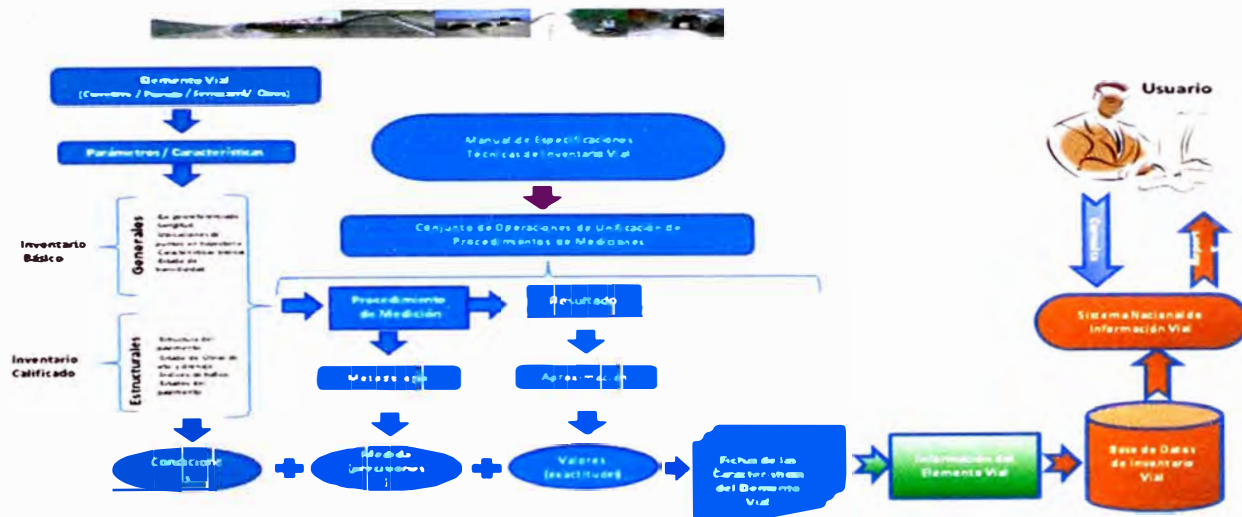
Elemento Vial
(Carretera / Puente / Ferrocarril / Otros)

Parámetros / Características

Inventario Básico

Generales

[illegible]

Inventario Calificado

Estructurales

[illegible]

Manual de Especificaciones Técnicas de Inventario Vial

Conjunto de Operaciones de Unificación de Procedimientos de Mediciones

Procedimiento de Medición

Resultado

Metodología

Aproximación

Condicione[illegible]

Medida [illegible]

Valores (exactitud)

Ficha de las Características del Elemento Vial

Información del Elemento Vial

Base de Datos de Inventario Vial

Sistema Nacional de Información Vial

Usuario

Consulta